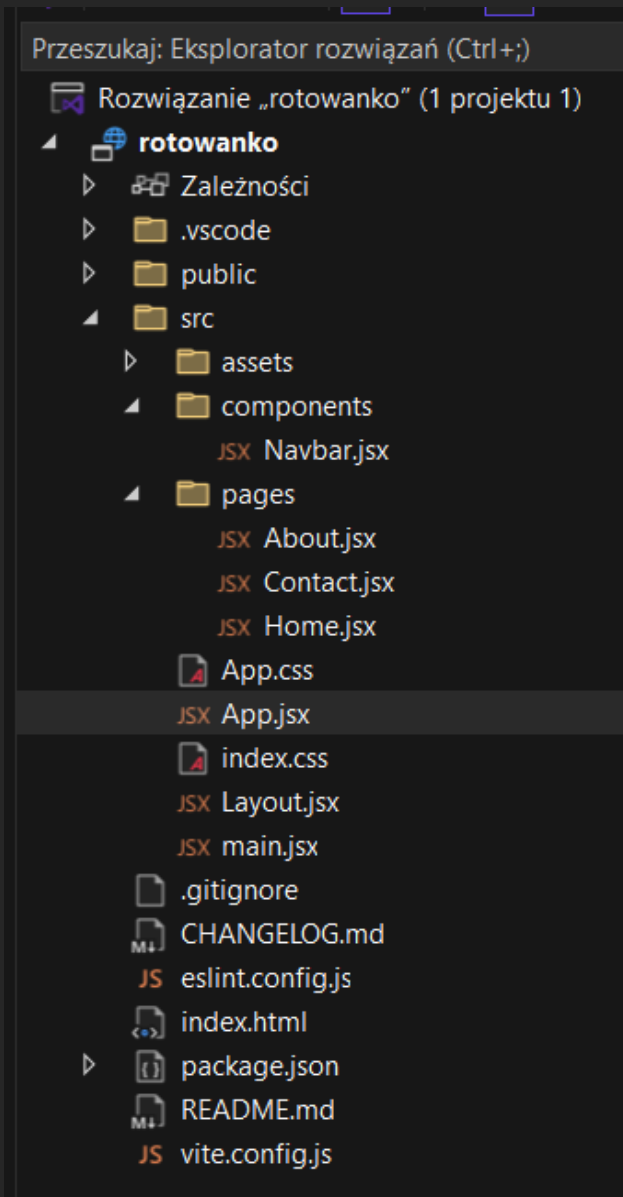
Przeszukaj: Eksplorator rozwiązań (Ctrl+;)

Rozwiązanie „rotowanko” (1 projektu 1)
rotowanko
Zależności
.vscode
public
src
assets
components
JSX Navbar.jsx
pages
JSX About.jsx
JSX Contact.jsx
JSX Home.jsx
App.css
JSX App.jsx
index.css
JSX Layout.jsx
JSX main.jsx
.gitignore
CHANGELOG.md
JS eslint.config.js
index.html
package.json
README.md
JS vite.config.js